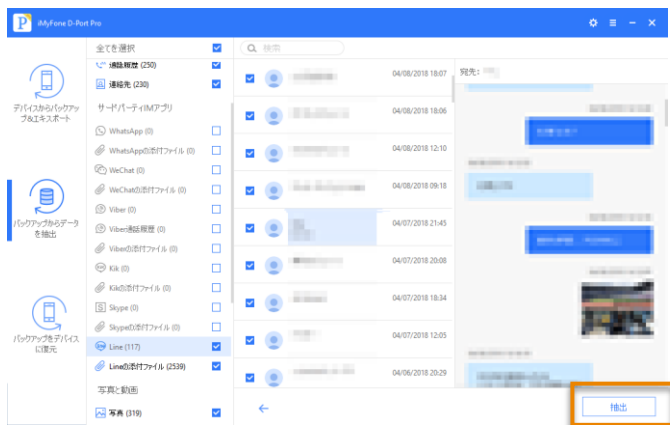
iMyFone D-Port Pro

デバイスからバックアップ&エキスポート

バックアップからデータを抽出

バックアップをデバイスに復元

全てを選択
通話履歴 (250)
連絡先 (230)
サードパーティIMアプリ
WhatsApp (0)
WhatsAppの添付ファイル (0)
WeChat (0)
WeChatの添付ファイル (0)
Viber (0)
Viber通話履歴 (0)
Viberの添付ファイル (0)
Kik (0)
Kikの添付ファイル (0)
Skype (0)
Skypeの添付ファイル (0)
Line (117)
Lineの添付ファイル (2539)
写真と動画
写真 (319)

検索

04/08/2018 18:07
04/08/2018 18:06
04/08/2018 12:10
04/08/2018 09:18
04/07/2018 21:45
04/07/2018 20:08
04/07/2018 18:08
04/07/2018 12:05
04/06/2018 20:29

宛先：

抽出